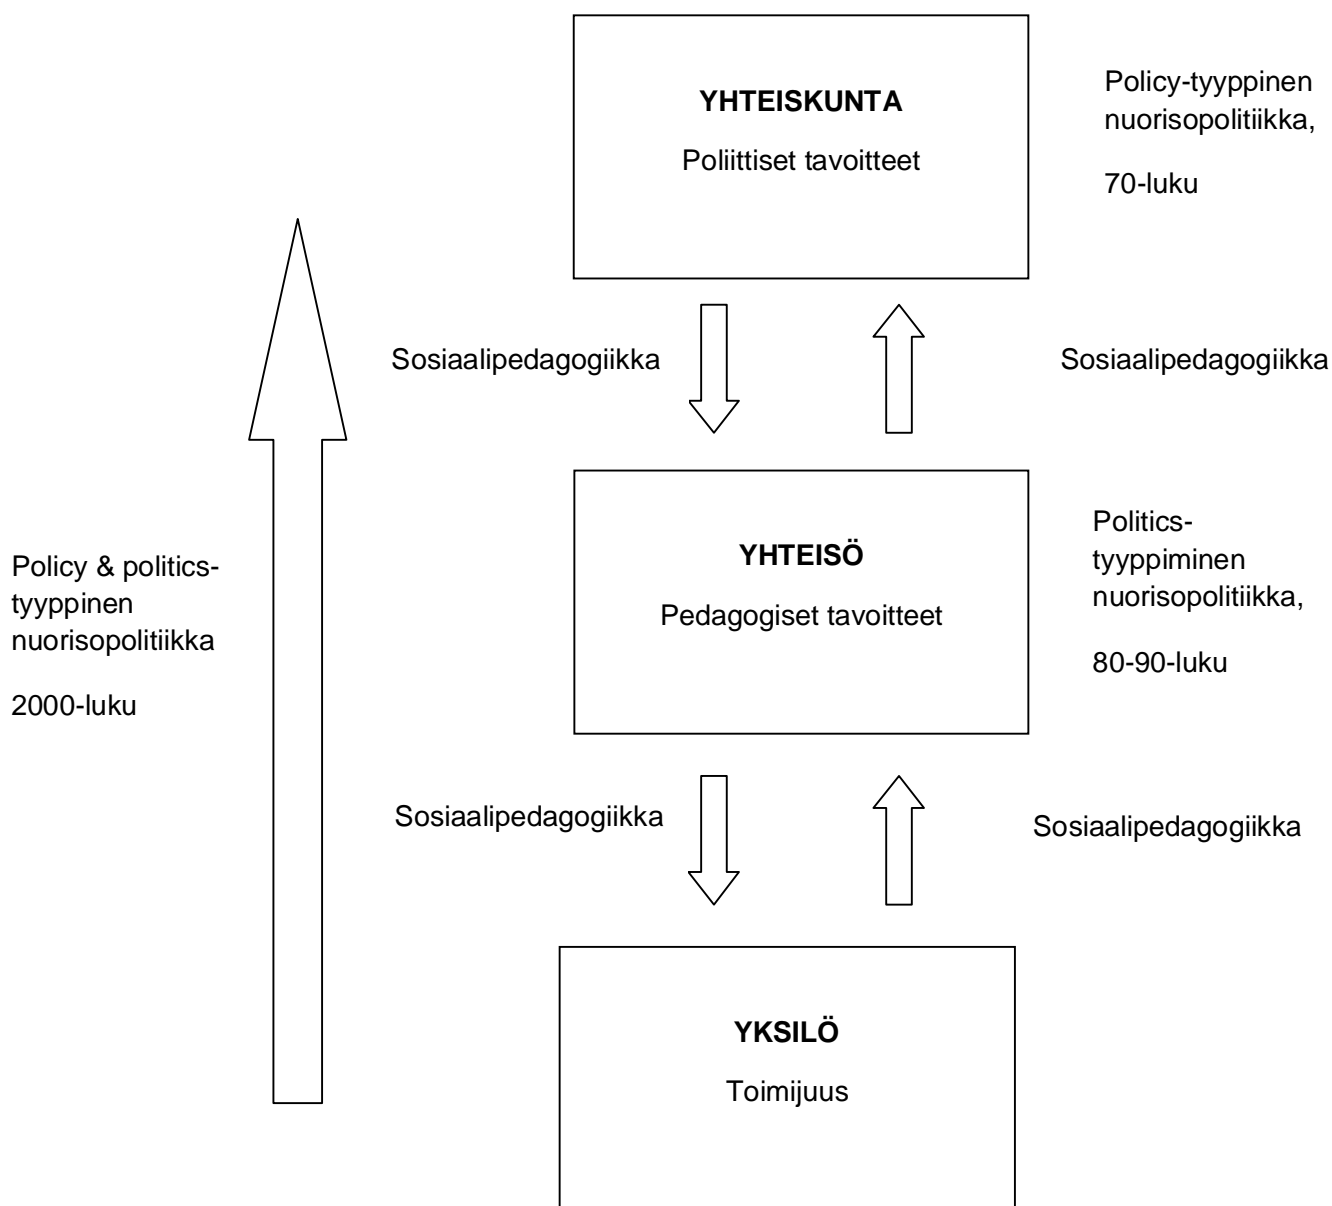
YHTEISKUNTA

Poliittiset tavoitteet

Policy-tyyppinen nuorisopolitiikka,

70-luku

Sosiaalipedagogiikka

Sosiaalipedagogiikka

Policy & politics-tyyppinen nuorisopolitiikka

2000-luku

YHTEISÖ

Pedagogiset tavoitteet

Politics-tyyppiminen nuorisopolitiikka,

80-90-luku

Sosiaalipedagogiikka

Sosiaalipedagogiikka

YKSILÖ

Toimijuus